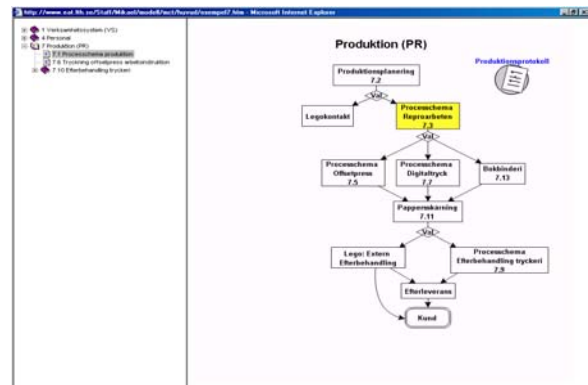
http://www.sat.lth.se/Staff/Mikael/modell/sct/fyrvad/exempel7.htm - Microsoft Internet Explorer

1 Verksamhetssystem (VS)
4 Personal
7 Produktion (PR)
7.1 Processchema produktion
7.6 Tryckning offsetpress arkoffsetstruktion
7.10 Efterbehandling tryckeri

Produktion (PR)

Produktionsprotokoll

Produktionsplanering
7.2

Val

Legokontakt

Processchema Reproarbeten
7.3

Val

Processchema Offsetpress
7.5

Processchema Digitaltryck
7.7

Bokbinderi
7.13

Pappersmärkning
7.11

Val

Lego: Extern Efterbehandling

Processchema Efterbehandling tryckeri
7.9

Efterleverans

Kund